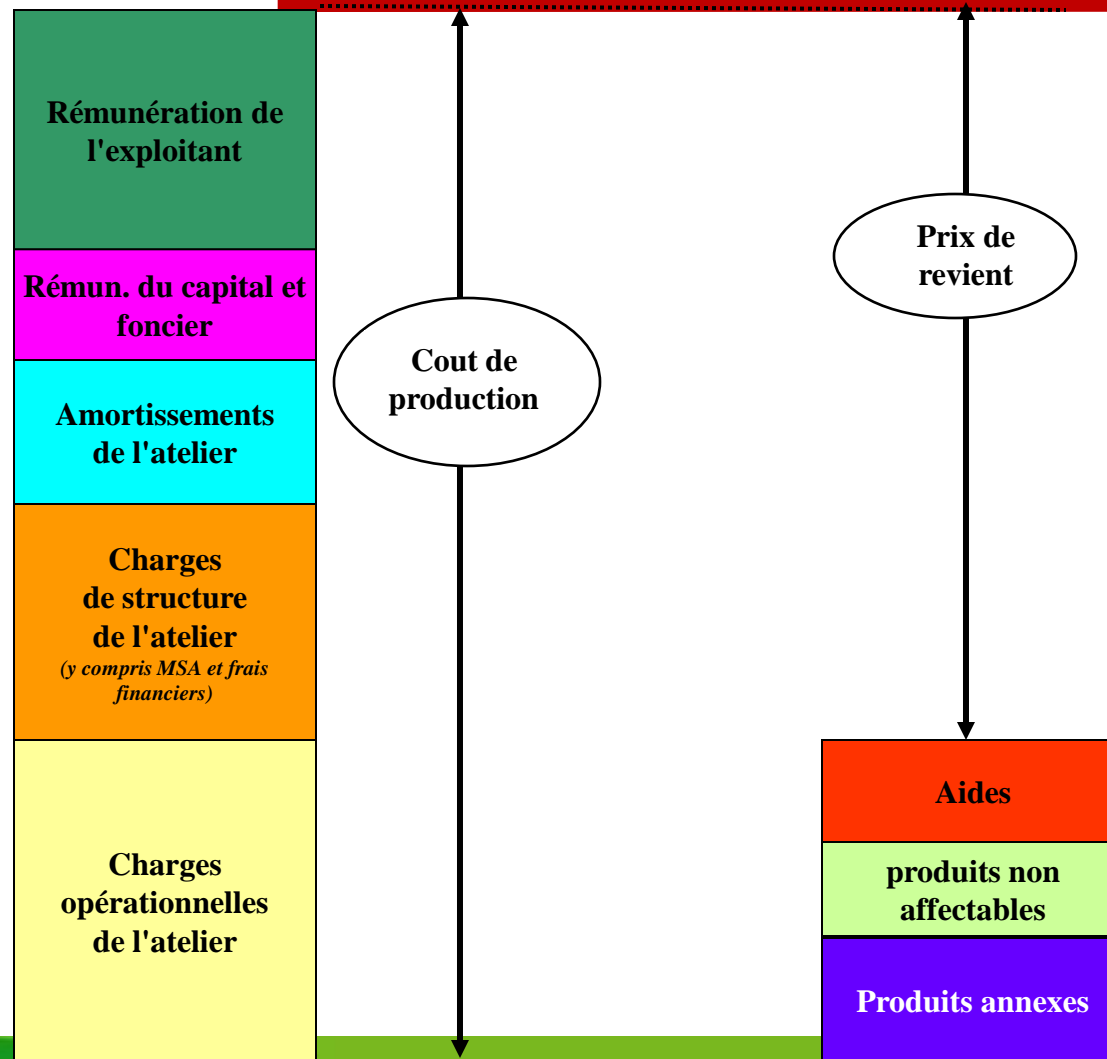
Rémunération de l'exploitant

Rémun. du capital et foncier

Amortissements de l'atelier

Charges de structure de l'atelier
(y compris MSA et frais financiers)

Charges opérationnelles de l'atelier

Cout de production

Prix de revient

Aides

produits non affectables

Produits annexes